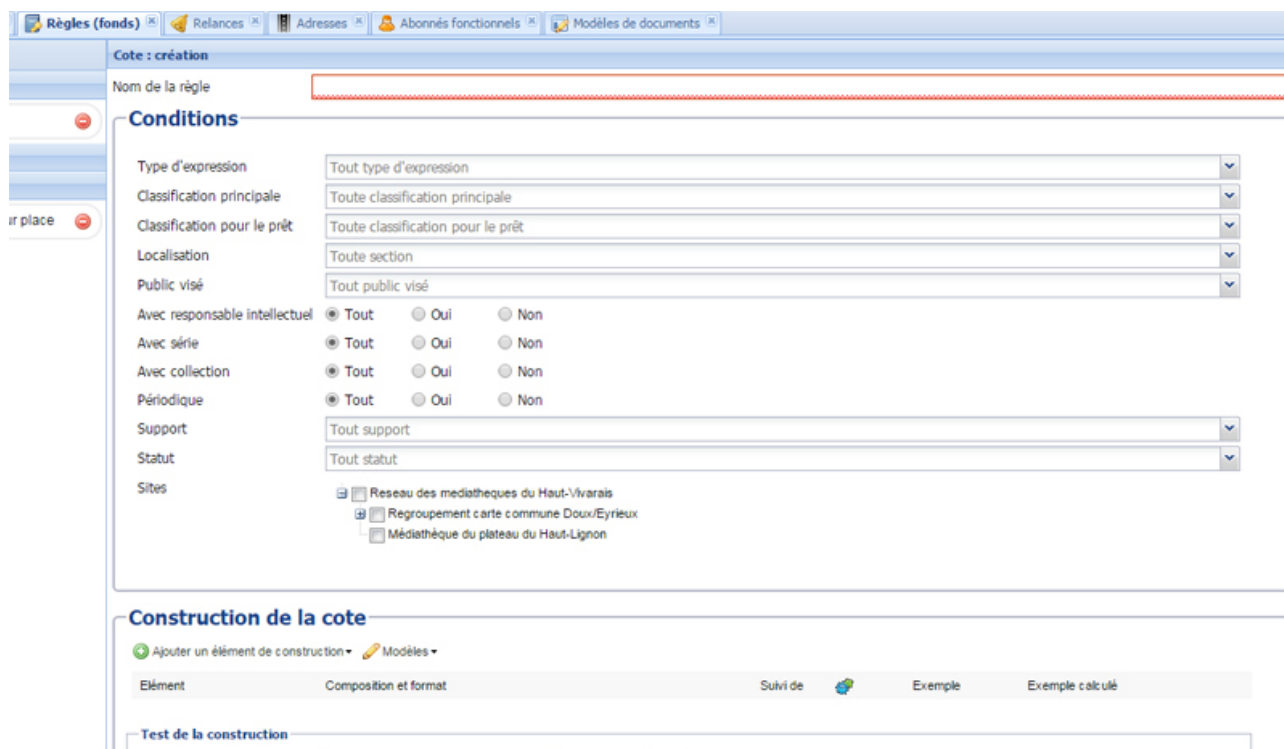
Règles (fonds) Relances Adresses Abonnés fonctionnels Modèles de documents

ır place

Cote : création

Nom de la règle

Conditions

Type d'expression Tout type d'expression
Classification principale Toute classification principale
Classification pour le prêt Toute classification pour le prêt
Localisation Toute section
Public visé Tout public visé
Avec responsable intellectuel Tout Oui Non
Avec série Tout Oui Non
Avec collection Tout Oui Non
Périodique Tout Oui Non
Support Tout support
Statut Tout statut
Sites
Reseau des mediatheques du Haut-Vivarais
Regroupement carte commune Doux/Eyrieux
Médiathèque du plateau du Haut-Lignon

Construction de la cote

Ajouter un élément de construction Modèles

| Elément | Composition et format | Suivi de | | Exemple | Exemple calculé |
|---|---|---|---|---|---|

Test de la construction